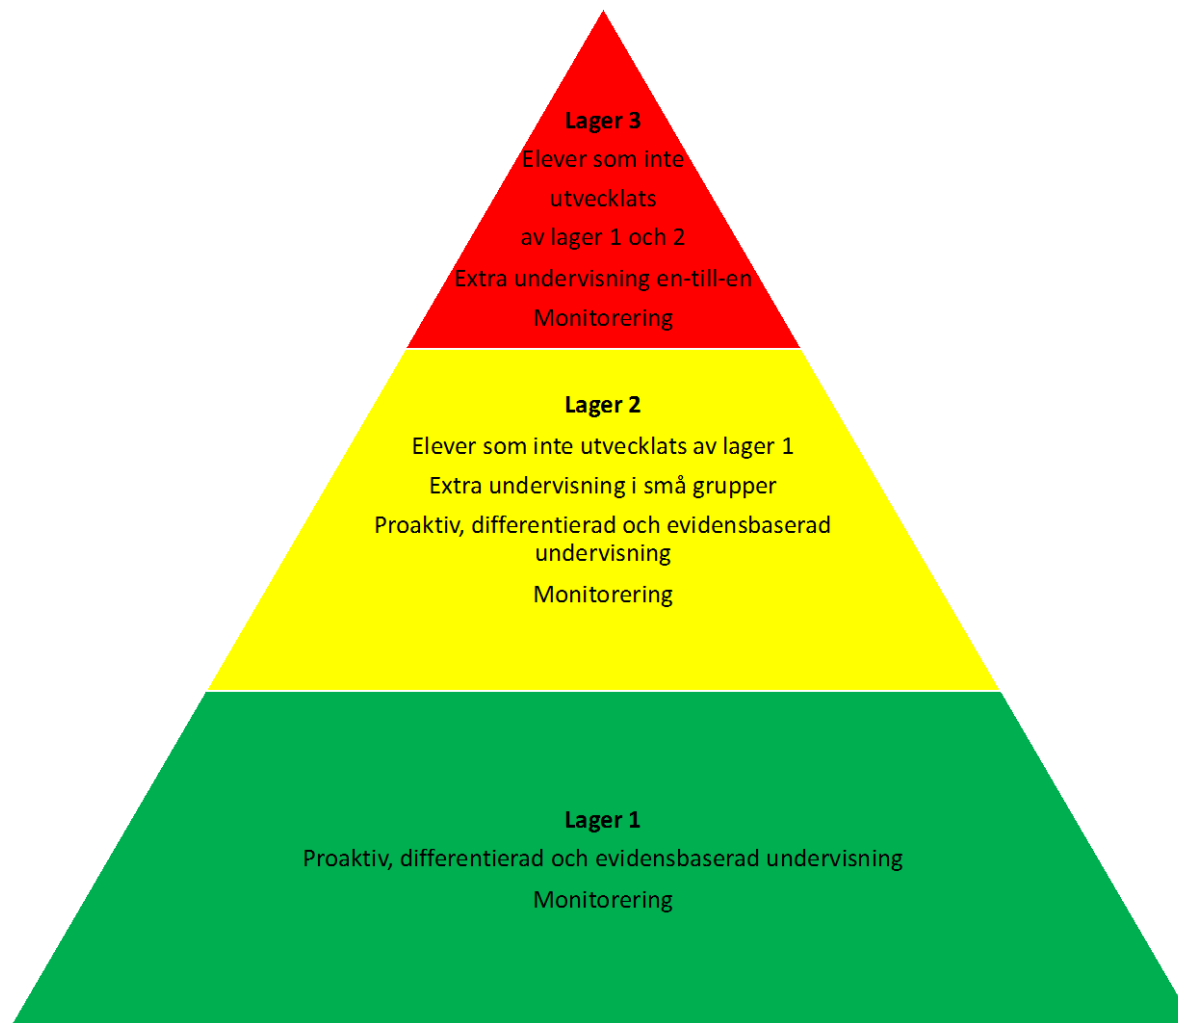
Lager 3

Elever som inte utvecklats av lager 1 och 2

Extra undervisning en-till-en

Monitorering

Lager 2

Elever som inte utvecklats av lager 1

Extra undervisning i små grupper

Proaktiv, differentierad och evidensbaserad undervisning

Monitorering

Lager 1

Proaktiv, differentierad och evidensbaserad undervisning

Monitorering